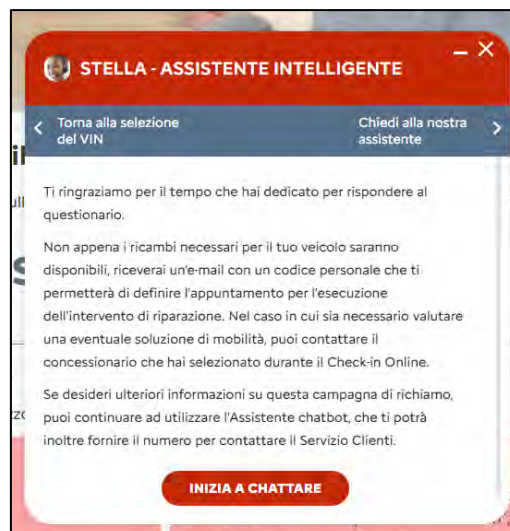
STELLA - ASSISTENTE INTELLIGENTE

Torna alla selezione del VIN

Chiedi alla nostra assistente

Ti ringraziamo per il tempo che hai dedicato per rispondere al questionario.

Non appena i ricambi necessari per il tuo veicolo saranno disponibili, riceverai un'e-mail con un codice personale che ti permetterà di definire l'appuntamento per l'esecuzione dell'intervento di riparazione. Nel caso in cui sia necessario valutare una eventuale soluzione di mobilità, puoi contattare il concessionario che hai selezionato durante il Check-in Online.

Se desideri ulteriori informazioni su questa campagna di richiamo, puoi continuare ad utilizzare l'Assistente chatbot, che ti potrà inoltre fornire il numero per contattare il Servizio Clienti.

INIZIA A CHATTARE